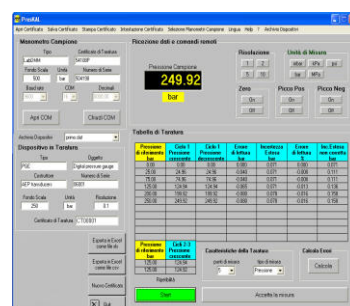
ProSAL

Apri Certificato | Salva Certificato | Stampa Certificato | Impostazione Certificato | Selezione Manometro Campione | Lingua | Help | ? | Archivio Dispositivi

Manometro Campione

Tipo | Certificato di Taratura
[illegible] | SK100F

Fondo Scala | Unità | Numero di Serie
500 | bar | 504108

Baud rate | COM | Decimali

Apri COM | Chiudi COM

Archivio Dispositivi | primo.dat

Dispositivo in Taratura

Tipo | Oggetto
PGE | Digital pressure gauge

Costruttore | Numero di Serie
ADP transducers | 86007

Fondo Scala | Unità | Risoluzione
250 | bar | 0.1

Certificato di Taratura | LT03001

Esporta in Excel come file xls

Esporta in Excel come file csv

Nuovo Certificato

Esci

Ricezione dati e comandi remoti

Pressione Campione
249.92
bar

Risoluzione
1 | 2
5 | 10

Unità di Misura
mbar | kPa | psi
bar | MPa

Zero
On
Off

Picco Pos
On
Off

Picco Neg
On
Off

Tabella di Taratura

| Pressione di riferimento bar | Ciclo 1 Pressione crescente | Ciclo 1 Pressione decrescente | Errore di lettura bar | Incertezza Estesa bar | Errore di lettura % | Inc.Estesa con coeffic bar |
|---|---|---|---|---|---|---|
| 0.00 | 0.00 | 0.00 | 0.000 | 0.071 | 0.000 | 0.071 |
| 25.00 | 24.96 | 24.96 | -0.040 | 0.071 | -0.016 | 0.111 |
| 75.00 | 74.96 | 74.96 | -0.040 | 0.071 | -0.016 | 0.111 |
| 125.00 | 124.94 | 124.94 | -0.060 | 0.071 | -0.024 | 0.131 |
| 200.00 | 199.92 | 199.92 | -0.080 | 0.071 | -0.032 | 0.151 |
| 250.00 | 249.92 | 249.92 | -0.080 | 0.078 | -0.032 | 0.158 |

| Pressione di riferimento bar | Ciclo 2-3 Pressione crescente |
|---|---|
| 125.00 | 124.94 |
| 125.00 | 124.92 |

Caratteristiche della Taratura

punti di misura | tipo di misura
7 | Pressione

Calcolo Errori

Calcola

RamDAN

Start

Accetta la misura